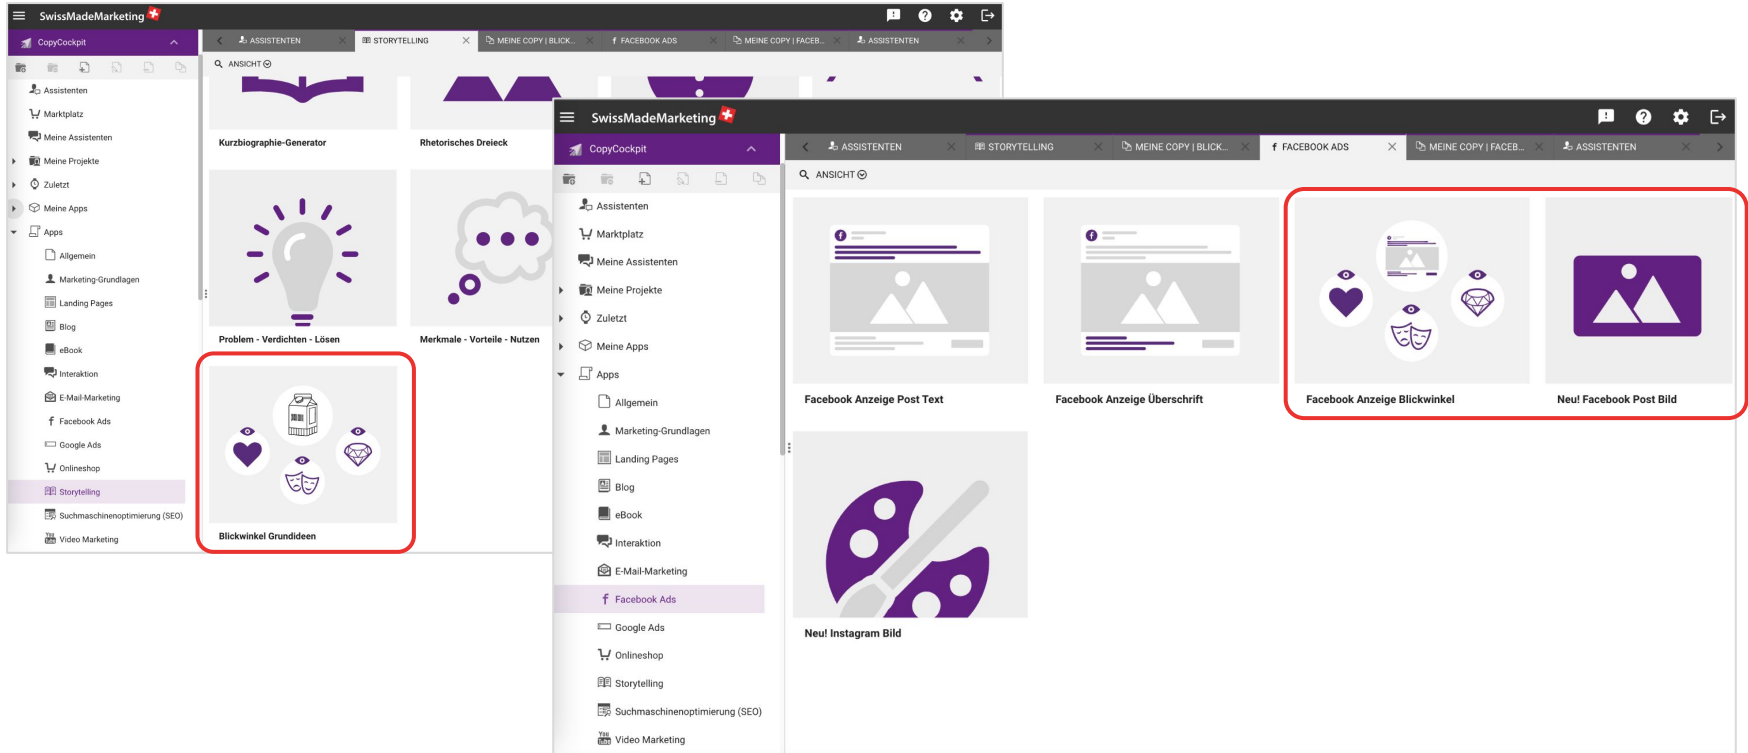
SwissMadeMarketing

CopyCockpit

ASSISTENTEN
STORYTELLING
MEINE COPY | BLICK...
FACEBOOK ADS
MEINE COPY | FACEB...
ASSISTENTEN

ANSICHT

Assistenten
Marktplatz
Meine Assistenten
Meine Projekte
Zuletzt
Meine Apps
Apps
Allgemein
Marketing-Grundlagen
Landing Pages
Blog
eBook
Interaktion
E-Mail-Marketing
Facebook Ads
Google Ads
Onlineshop
Storytelling
Suchmaschinenoptimierung (SEO)
Video Marketing

Kurzbiographie-Generator
Rhetorisches Dreieck
Problem - Verdichten - Lösen
Merkmale - Vorteile - Nutzen
Blickwinkel Grundideen

SwissMadeMarketing

CopyCockpit

ASSISTENTEN
STORYTELLING
MEINE COPY | BLICK...
FACEBOOK ADS
MEINE COPY | FACEB...
ASSISTENTEN

ANSICHT

Assistenten
Marktplatz
Meine Assistenten
Meine Projekte
Zuletzt
Meine Apps
Apps
Allgemein
Marketing-Grundlagen
Landing Pages
Blog
eBook
Interaktion
E-Mail-Marketing
Facebook Ads
Google Ads
Onlineshop
Storytelling
Suchmaschinenoptimierung (SEO)
Video Marketing

Facebook Anzeige Post Text
Facebook Anzeige Überschrift
Facebook Anzeige Blickwinkel
Neu! Facebook Post Bild
Neu! Instagram Bild